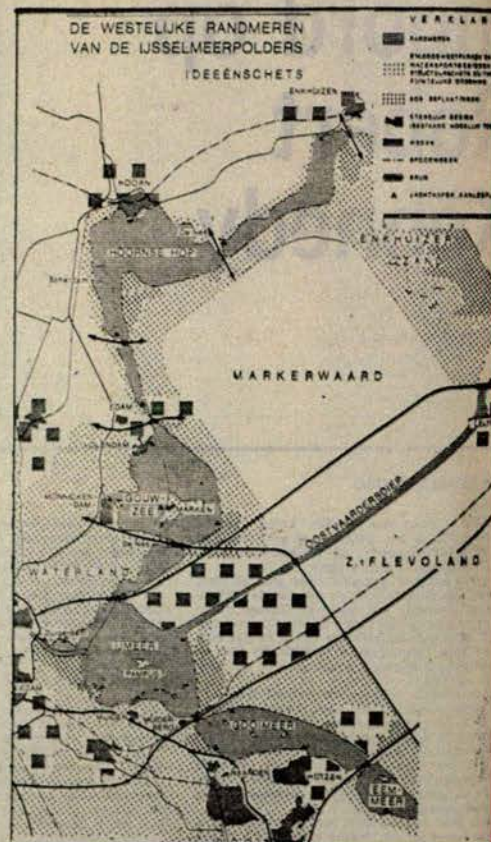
DE WESTELIJKE RANDMEREN VAN DE IJSSELMEERPOLDERS

IDEEËNSCHETS

VERKLAR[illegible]

RANDMEREN

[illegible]

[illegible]

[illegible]

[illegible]

WEGEN

SPOORWEGEN

DIJK

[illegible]

ENKHUIZEN

HOORN

HOORNSE HOP

ENKHUIZER ZAND

MARKERWAARD

EDAM

VOLENDAM

MONNICKENDAM

GOUWZEE

MARKEN

OOSTVAARDERSDIEP

Z. FLEVOLAND

WATERLAND

IJMEER

PAMPUS

GOOIMEER

MUIDEN

NAARDEN

HUIZEN

EEMMEER